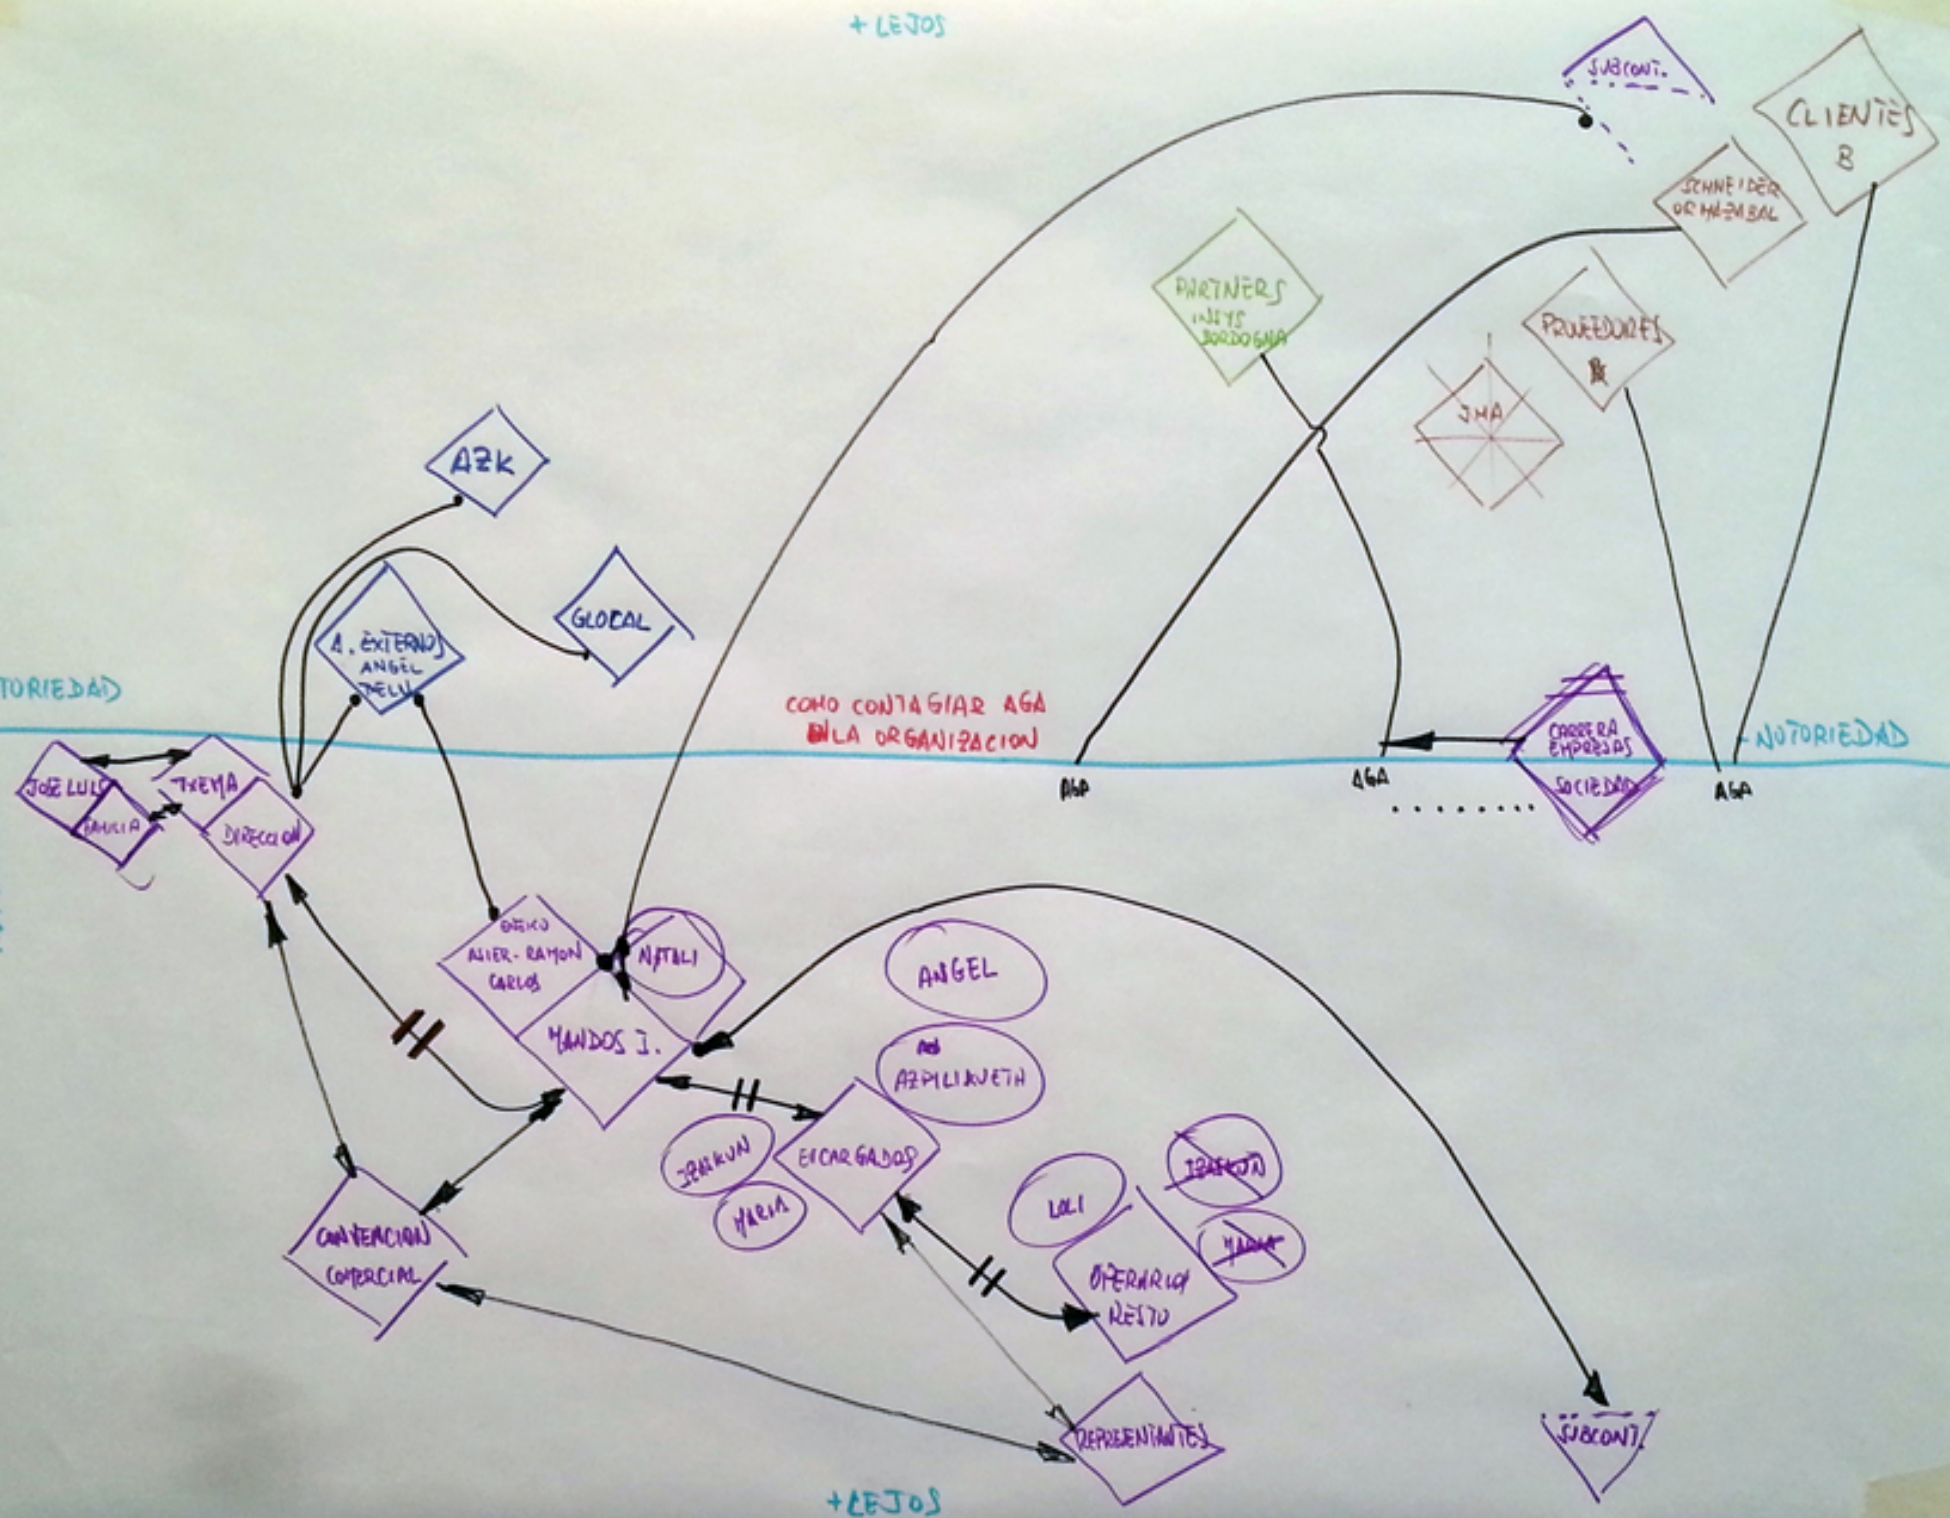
+ LEJOS

SUBCONT.

CLIENTES
B

SCHNEIDER
ORMAZABAL

PARTNERS
INSYS
BORDOGNA

PROVEEDORES

JMA

AZK

GLOBAL

A. EXTERNOS
ANGEL
DELU

TORIEDAD

COMO CONTAGIAR AGA
EN LA ORGANIZACION

CARRERA EMPRESAS
SOCIEDAD

- NOTORIEDAD

AGA

AGA

AGA

JOSE LUIS

TXEMA

FAMILIA

DIRECCION

GAIZKO
AITOR - RAMON
CARLOS

NATALI

MANDOS I.

ANGEL

AZPILIKUETA

IRAKUN

MARIA

ENCARGADOS

LOLI

IRAKUN

MARIA

OPERARIOS
RESTO

CONVENCION
COMERCIAL

REPRESENTANTES

SUBCONT.

+ LEJOS